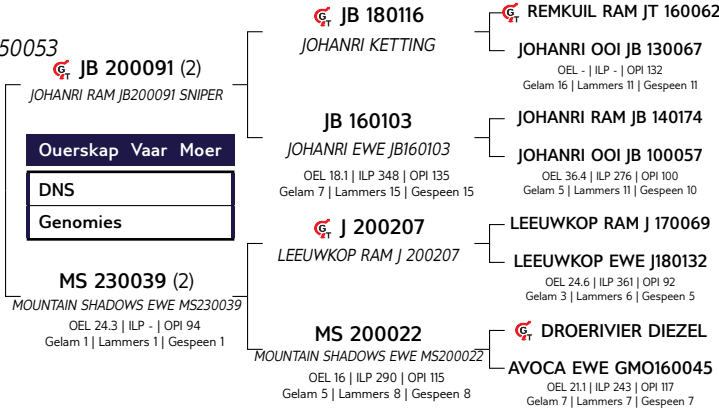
50053
JB 200091 (2)
JOHANRI RAM JB200091 SNIPER

| Ouerskap | Vaar | Moer |
|---|---|---|
| DNS | | |
| Genomies | | |

MS 230039 (2)
MOUNTAIN SHADOWS EWE MS230039
OEL 24.3 | ILP - | OPI 94
Gelam 1 | Lammers 1 | Gespeen 1

JB 180116
JOHANRI KETTING

JB 160103
JOHANRI EWE JB160103
OEL 18.1 | ILP 348 | OPI 135
Gelam 7 | Lammers 15 | Gespeen 15

J 200207
LEEUWKOP RAM J 200207

MS 200022
MOUNTAIN SHADOWS EWE MS200022
OEL 16 | ILP 290 | OPI 115
Gelam 5 | Lammers 8 | Gespeen 8

REMKUIL RAM JT 160062

JOHANRI OOI JB 130067
OEL - | ILP - | OPI 132
Gelam 16 | Lammers 11 | Gespeen 11

JOHANRI RAM JB 140174

JOHANRI OOI JB 100057
OEL 36.4 | ILP 276 | OPI 100
Gelam 5 | Lammers 11 | Gespeen 10

LEEUWKOP RAM J 170069

LEEUWKOP EWE J180132
OEL 24.6 | ILP 361 | OPI 92
Gelam 3 | Lammers 6 | Gespeen 5

DROERIVIER DIEZEL

AVOCA EWE GMO160045
OEL 21.1 | ILP 243 | OPI 117
Gelam 7 | Lammers 7 | Gespeen 7